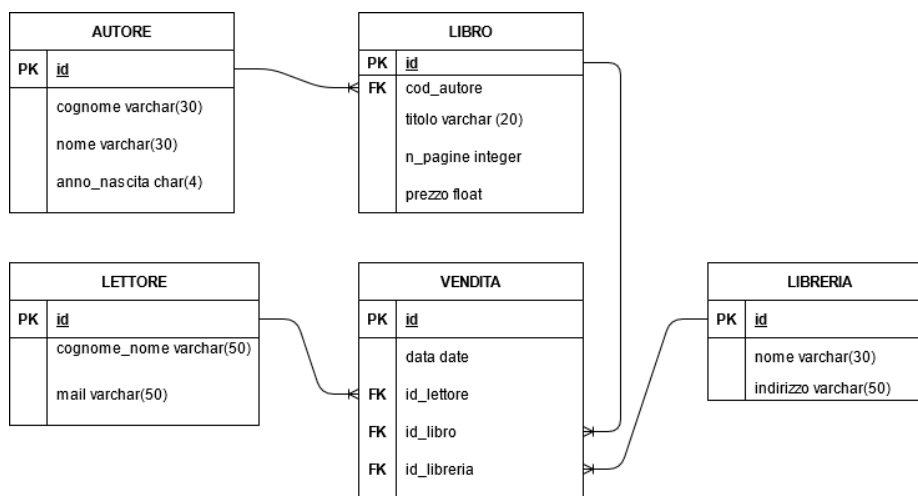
| AUTORE | |
|---|---|
| PK | id |
| | cognome varchar(30) |
| | nome varchar(30) |
| | anno_nascita char(4) |

| LIBRO | |
|---|---|
| PK | id |
| FK | cod_autore |
| | titolo varchar (20) |
| | n_pagine integer |
| | prezzo float |

| LETTORE | |
|---|---|
| PK | id |
| | cognome_nome varchar(50) |
| | mail varchar(50) |

| VENDITA | |
|---|---|
| PK | id |
| | data date |
| FK | id_lettore |
| FK | id_libro |
| FK | id_libreria |

| LIBRERIA | |
|---|---|
| PK | id |
| | nome varchar(30) |
| | indirizzo varchar(50) |